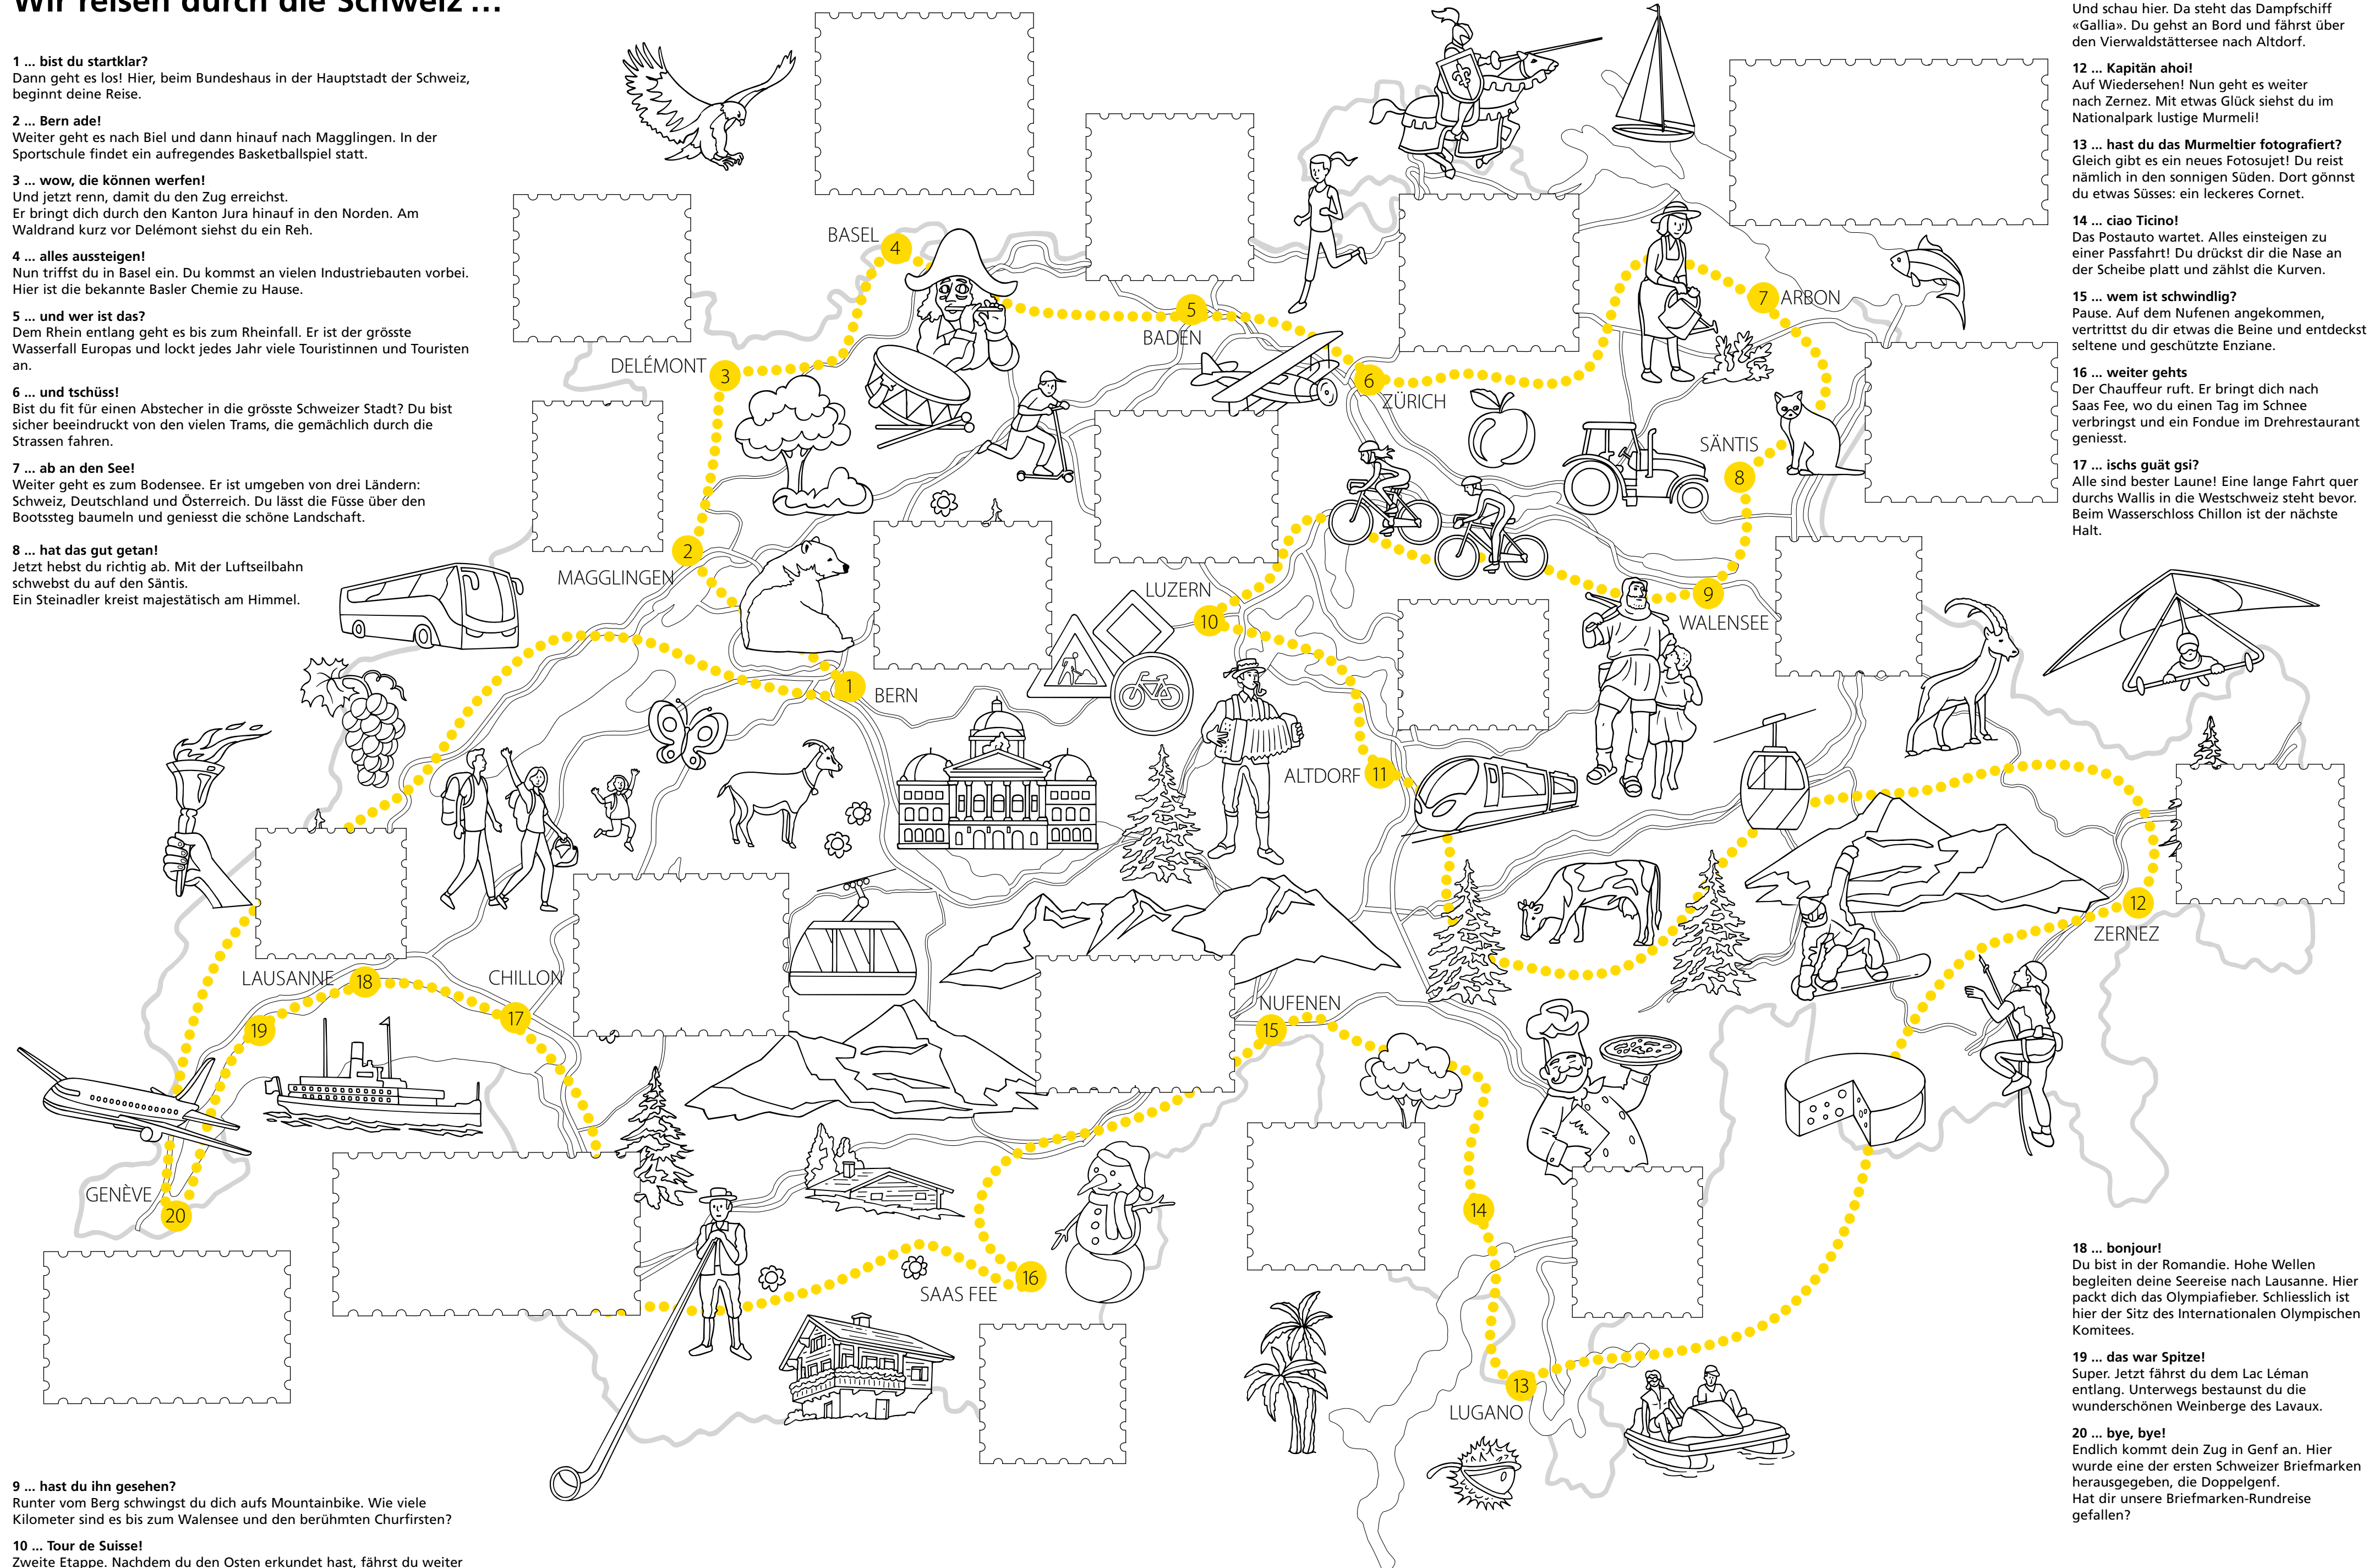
Wir reisen durch die Schweiz ...

1 ... bist du startklar?
Dann geht es los! Hier, beim Bundeshaus in der Hauptstadt der Schweiz, beginnt deine Reise.

2 ... Bern ade!
Weiter geht es nach Biel und dann hinauf nach Magglingen. In der Sportschule findet ein aufregendes Basketballspiel statt.

3 ... wow, die können werfen!
Und jetzt renn, damit du den Zug erreichst.
Er bringt dich durch den Kanton Jura hinauf in den Norden. Am Waldrand kurz vor Delémont siehst du ein Reh.

4 ... alles aussteigen!
Nun triffst du in Basel ein. Du kommst an vielen Industriebauten vorbei. Hier ist die bekannte Basler Chemie zu Hause.

5 ... und wer ist das?
Dem Rhein entlang geht es bis zum Rheinfall. Er ist der grösste Wasserfall Europas und lockt jedes Jahr viele Touristinnen und Touristen an.

6 ... und tschüss!
Bist du fit für einen Abstecher in die grösste Schweizer Stadt? Du bist sicher beeindruckt von den vielen Trams, die gemächlich durch die Strassen fahren.

7 ... ab an den See!
Weiter geht es zum Bodensee. Er ist umgeben von drei Ländern: Schweiz, Deutschland und Österreich. Du lässt die Füsse über den Bootssteg baumeln und geniesst die schöne Landschaft.

8 ... hat das gut getan!
Jetzt hebst du richtig ab. Mit der Luftseilbahn schwebst du auf den Säntis.
Ein Steinadler kreist majestätisch am Himmel.

9 ... hast du ihn gesehen?
Runter vom Berg schwingst du dich aufs Mountainbike. Wie viele Kilometer sind es bis zum Walensee und den berühmten Churfirsten?

10 ... Tour de Suisse!
Zweite Etappe. Nachdem du den Osten erkundet hast, fährst du weiter

BASEL 4
5 BADEN
DELÉMONT 3
6 ZÜRICH
7 ARBON
SÄNTIS 8
2 MAGGLINGEN
LUZERN 10
9 WALENSEE
1 BERN
ALTDORF 11
12 ZERNEZ
LAUSANNE 18
CHILLON 17
NUFENEN 15
19
GENÈVE 20
SAAS FEE 16
14
13 LUGANO

Und schau hier. Da steht das Dampfschiff «Gallia». Du gehst an Bord und fährst über den Vierwaldstättersee nach Altdorf.

12 ... Kapitän ahoi!
Auf Wiedersehen! Nun geht es weiter nach Zernez. Mit etwas Glück siehst du im Nationalpark lustige Murmeli!

13 ... hast du das Murmeltier fotografiert?
Gleich gibt es ein neues Fotosujet! Du reist nämlich in den sonnigen Süden. Dort gönnst du etwas Süsses: ein leckeres Cornet.

14 ... ciao Ticino!
Das Postauto wartet. Alles einsteigen zu einer Passfahrt! Du drückst dir die Nase an der Scheibe platt und zählst die Kurven.

15 ... wem ist schwindlig?
Pause. Auf dem Nufenen angekommen, vertrittst du dir etwas die Beine und entdeckst seltene und geschützte Enziane.

16 ... weiter gehts
Der Chauffeur ruft. Er bringt dich nach Saas Fee, wo du einen Tag im Schnee verbringst und ein Fondue im Drehrestaurant geniesst.

17 ... ischs guät gsi?
Alle sind bester Laune! Eine lange Fahrt quer durchs Wallis in die Westschweiz steht bevor. Beim Wasserschloss Chillon ist der nächste Halt.

18 ... bonjour!
Du bist in der Romandie. Hohe Wellen begleiten deine Seereise nach Lausanne. Hier packt dich das Olympiafieber. Schliesslich ist hier der Sitz des Internationalen Olympischen Komitees.

19 ... das war Spitze!
Super. Jetzt fährst du dem Lac Léman entlang. Unterwegs bestaunst du die wunderschönen Weinberge des Lavaux.

20 ... bye, bye!
Endlich kommt dein Zug in Genf an. Hier wurde eine der ersten Schweizer Briefmarken herausgegeben, die Doppelgenf.
Hat dir unsere Briefmarken-Rundreise gefallen?